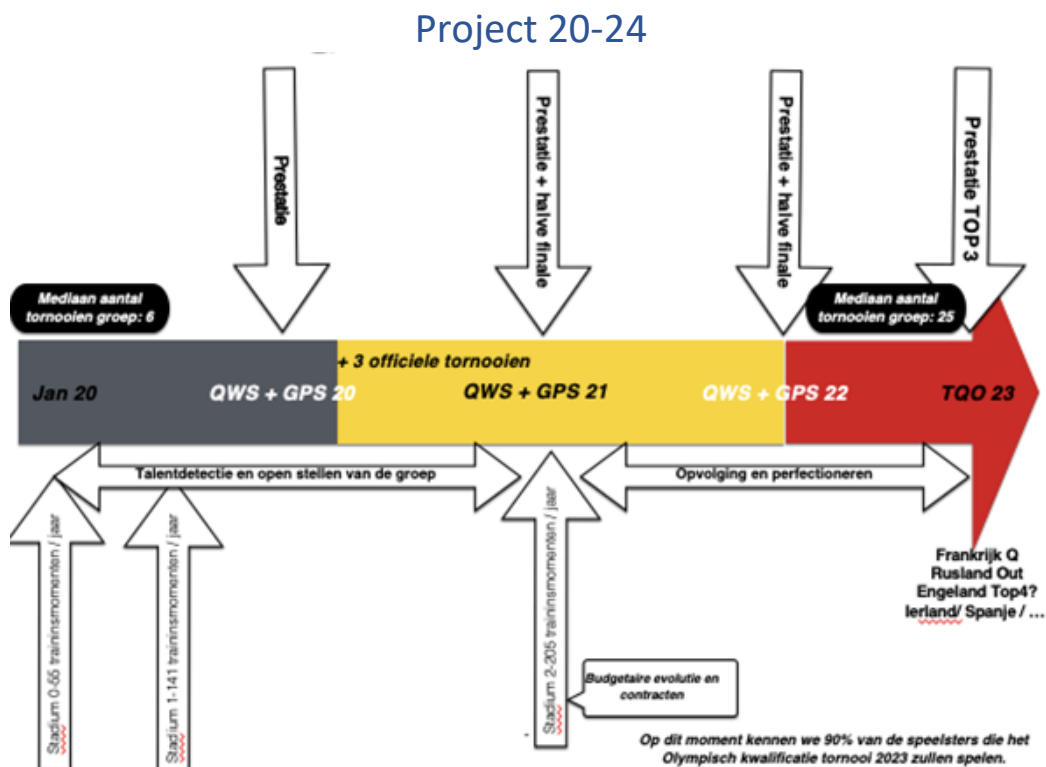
Project 20-24

Prestatie

Prestatie + halve finale

Prestatie + halve finale

Prestatie TOP 3

Mediaan aantal tornooien groep: 6

Mediaan aantal tornooien groep: 25

+ 3 officiele tornooien

Jan 20

QWS + GPS 20

QWS + GPS 21

QWS + GPS 22

TQO 23

Talentdetectie en open stellen van de groep

Opvolging en perfectioneren

Stadium 0-55 trainismomenten / jaar

Stadium 1-141 trainismomenten / jaar

Stadium 2-205 trainismomenten / jaar

Budgetaire evolutie en contracten

Frankrijk Q
Rusland Out
Engeland Top4?
Ierland/ Spanje / …

Op dit moment kennen we 90% van de speelsters die het Olympisch kwalificatie tornool 2023 zullen spelen.